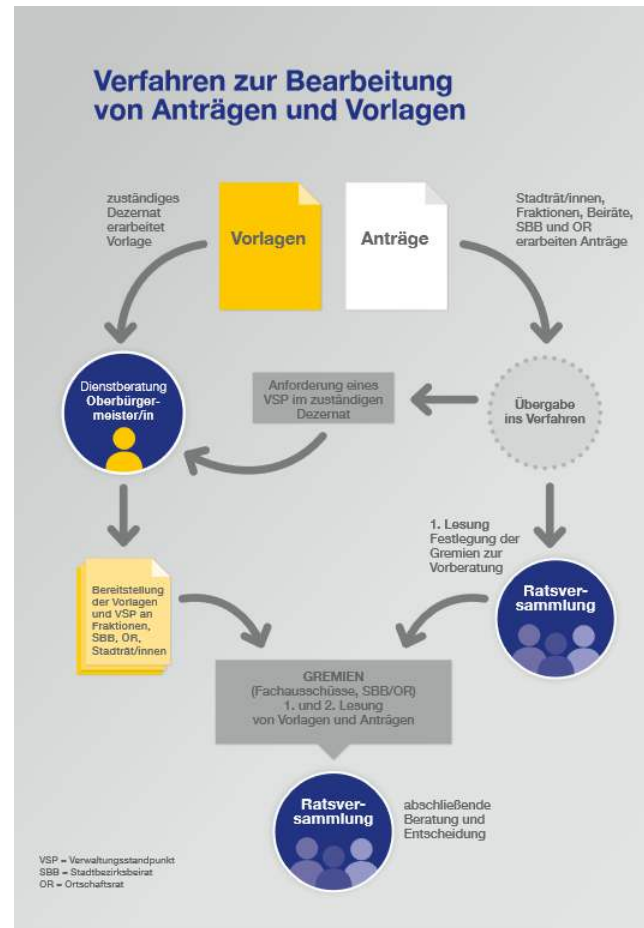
Verfahren zur Bearbeitung von Anträgen und Vorlagen

zuständiges Dezernat erarbeitet Vorlage

Vorlagen

Anträge

Stadträt/innen, Fraktionen, Beiräte, SBB und OR erarbeiten Anträge

Dienstberatung Oberbürgermeister/in

Anforderung eines VSP im zuständigen Dezernat

Übergabe ins Verfahren

1. Lesung Festlegung der Gremien zur Vorberatung

Bereitstellung der Vorlagen und VSP an Fraktionen, SBB, OR, Stadträt/innen

Ratsversammlung

GREMIEN
(Fachausschüsse, SBB/OR)
1. und 2. Lesung
von Vorlagen und Anträgen

Ratsversammlung

abschließende Beratung und Entscheidung

VSP = Verwaltungsstandpunkt
SBB = Stadtbezirksbeirat
OR = Ortschaftsrat